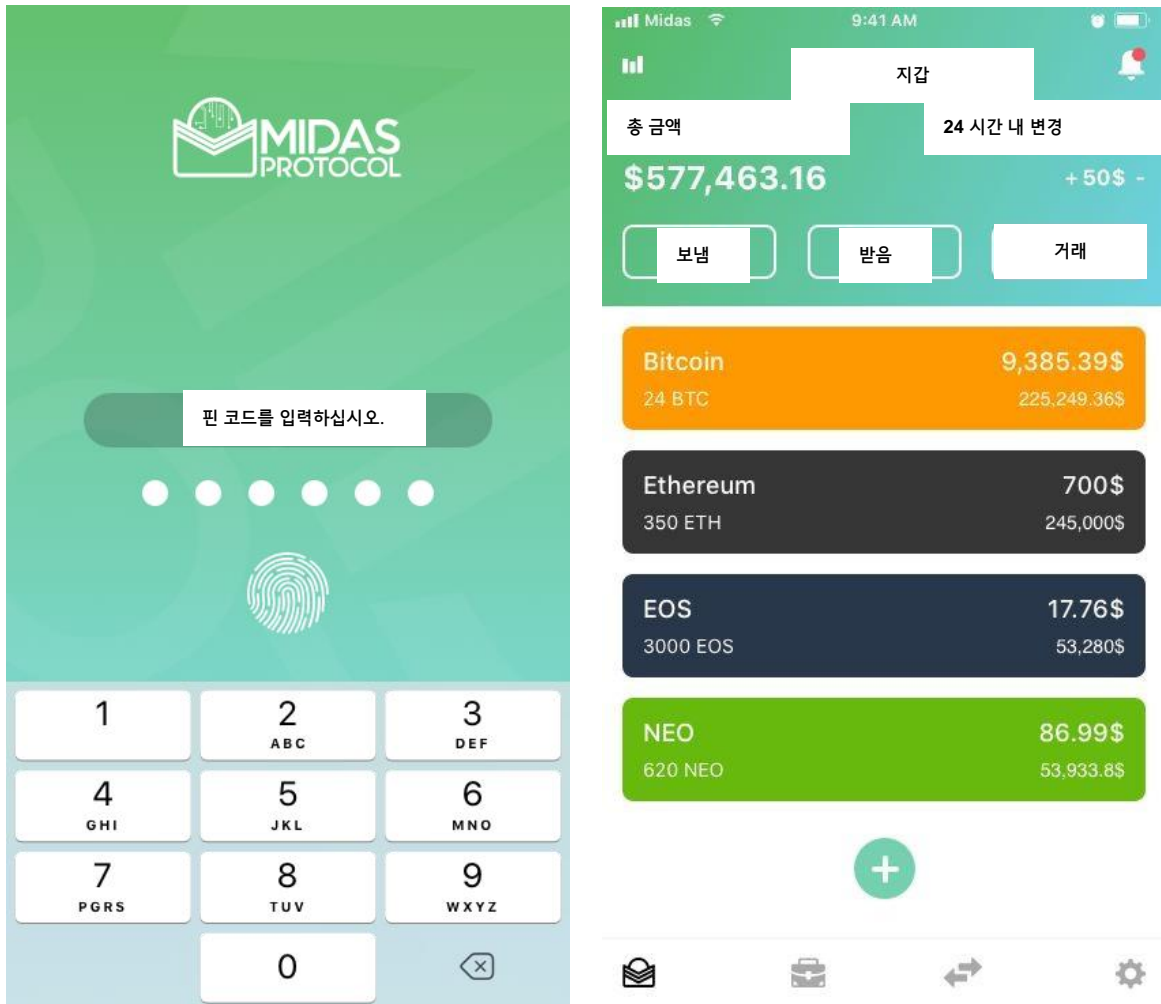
MIDAS PROTOCOL

핀 코드를 입력하십시오.

1
2 ABC
3 DEF
4 GHI
5 JKL
6 MNO
7 PGRS
8 TUV
9 WXYZ
0

Midas 9:41 AM

지갑

총 금액
24 시간 내 변경

$577,463.16
+ 50$ -

보냄
받음
거래

Bitcoin 9,385.39$
24 BTC 225,249.36$

Ethereum 700$
350 ETH 245,000$

EOS 17.76$
3000 EOS 53,280$

NEO 86.99$
620 NEO 53,933.8$